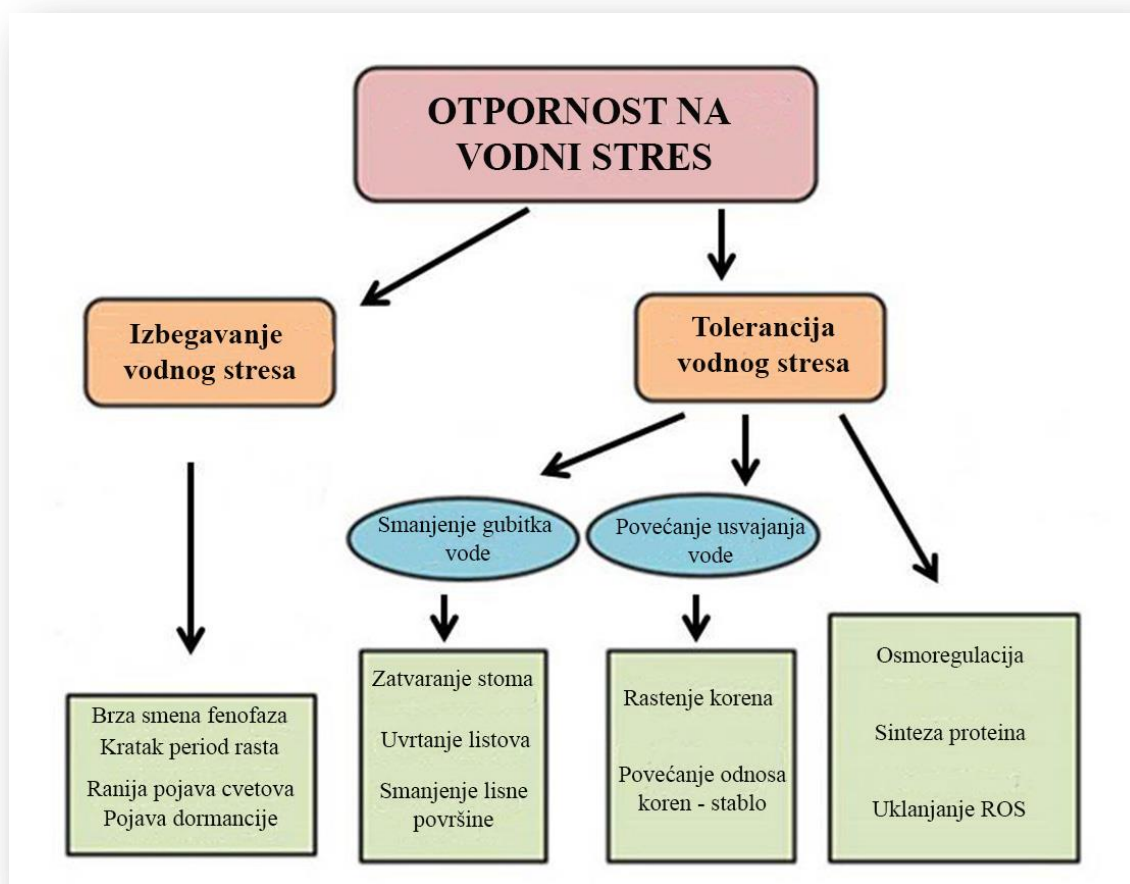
OTPORNOST NA VODNI STRES

Izbegavanje vodnog stresa

Tolerancija vodnog stresa

Smanjenje gubitka vode

Povećanje usvajanja vode

Brza smena fenofaza
Kratak period rasta
Ranija pojava cvetova
Pojava dormancije

Zatvaranje stoma
Uvrtanje listova
Smanjenje lisne površine

Rastenje korena
Povećanje odnosa koren - stablo

Osmoregulacija
Sinteza proteina
Uklanjanje ROS